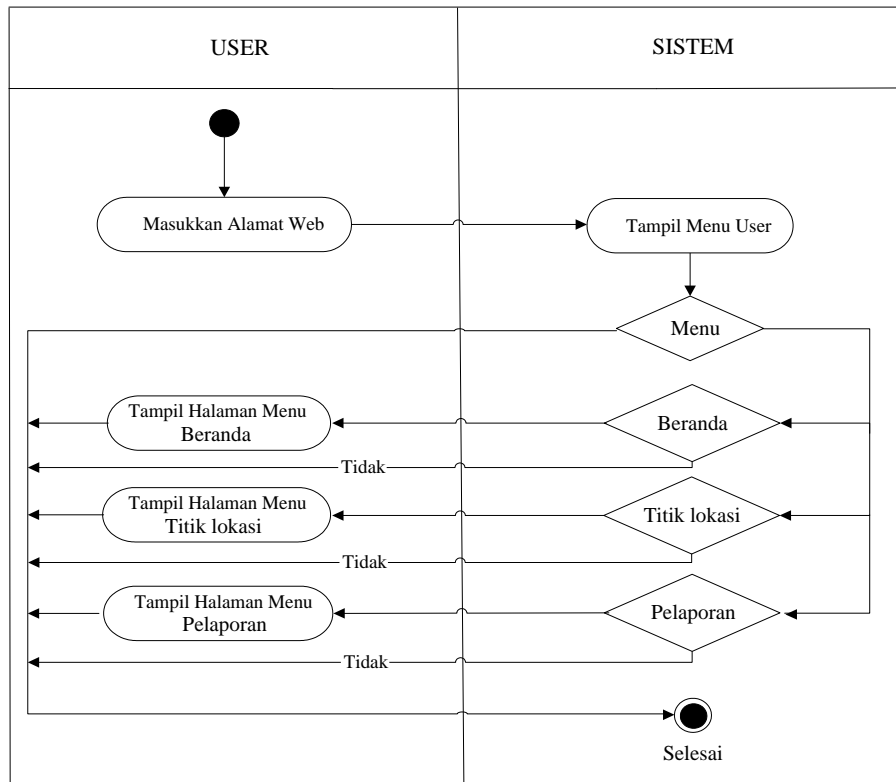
USER

SISTEM

Masukkan Alamat Web

Tampil Menu User

Menu

Tampil Halaman Menu Beranda

Beranda

Tidak

Tampil Halaman Menu Titik lokasi

Titik lokasi

Tidak

Tampil Halaman Menu Pelaporan

Pelaporan

Tidak

Selesai